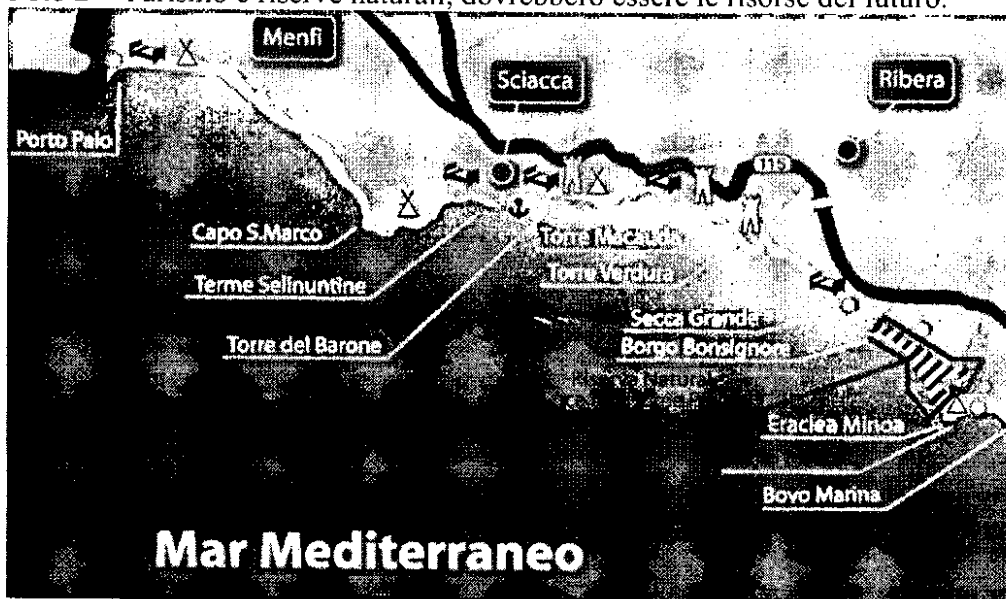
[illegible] Turismo e riserve naturali, dovrebbero essere le risorse del futuro.

Menfi

Sciacca

Ribera

Porto Palo

115

Capo S.Marco

Terme Selinuntine

Torre del Barone

Torre Macauda

Torre Verdura

Secca Grande

Borgo Bonsignore

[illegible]

Eraclea Minoa

Bovo Marina

Mar Mediterraneo